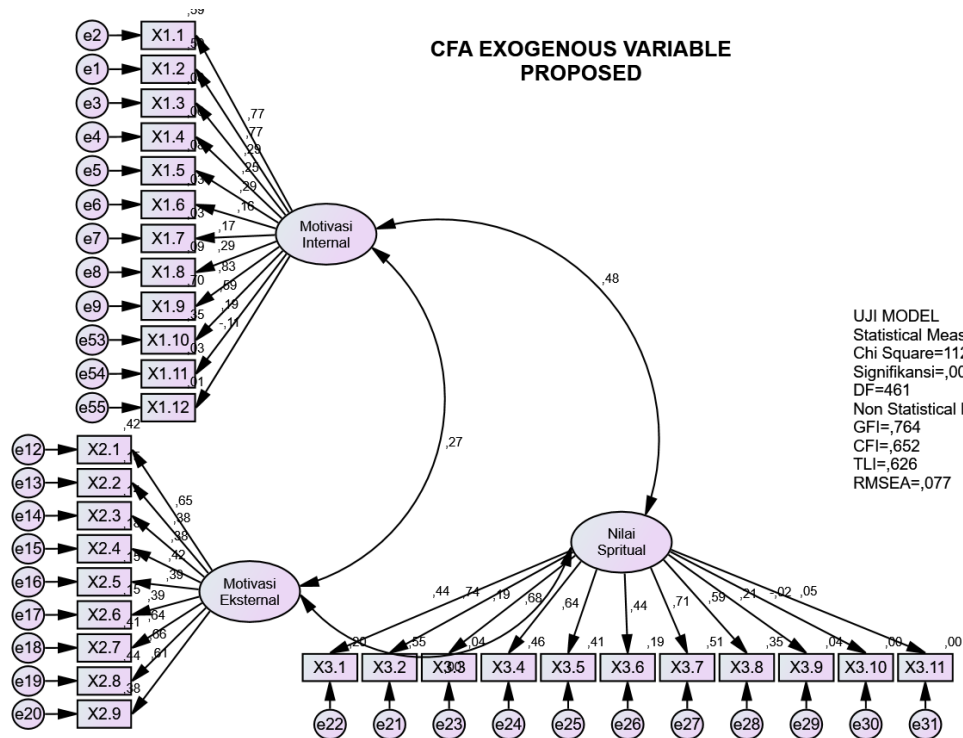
CFA EXOGENOUS VARIABLE
PROPOSED

,59
e2 X1.1
e1 X1.2
e3 X1.3
e4 X1.4
e5 X1.5
e6 X1.6
e7 X1.7
e8 X1.8
e9 X1.9
e53 X1.10
e54 X1.11
e55 X1.12

,77
,77
,29
,25
,29
,16
,17
,29
,83
,89
,19
-,11
,03
,03
,09
,70
,35
,03
,01

Motivasi Internal

,48

,27

UJI MODEL
Statistical Meas
Chi Square=112
Signifikansi=,00
DF=461
Non Statistical
GFI=,764
CFI=,652
TLI=,626
RMSEA=,077

,42
e12 X2.1
e13 X2.2
e14 X2.3
e15 X2.4
e16 X2.5
e17 X2.6
e18 X2.7
e19 X2.8
e20 X2.9

,65
,38
,38
,42
,39
,39
,64
,66
,61
,15
,41
,44
,38

Motivasi Eksternal

Nilai Spritual

,44 ,74 ,19 ,68 ,64 ,44 ,71 ,59 ,21 -,02 ,05
,20 ,55 ,04 ,46 ,41 ,19 ,51 ,35 ,04 ,00 ,00

X3.1 X3.2 X3.3 X3.4 X3.5 X3.6 X3.7 X3.8 X3.9 X3.10 X3.11

e22 e21 e23 e24 e25 e26 e27 e28 e29 e30 e31